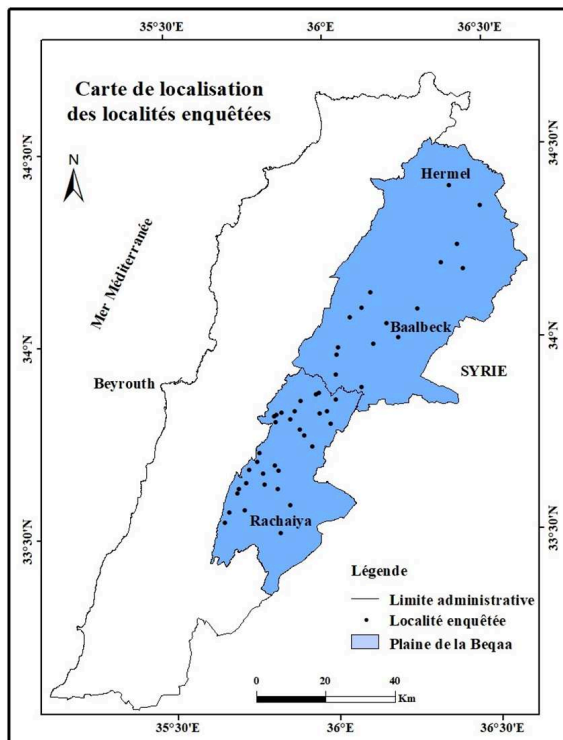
35°30'E
36°E
36°30'E

Carte de localisation des localités enquêtées

N

34°30'N
34°30'N

Hermel

Mer Méditerranée

Baalbeck

34°N
34°N

SYRIE

Beyrouth

Rachaiya

33°30'N
33°30'N

Légende

Limite administrative
Localité enquêtée
Plaine de la Beqaa

0
20
40
Km

35°30'E
36°E
36°30'E